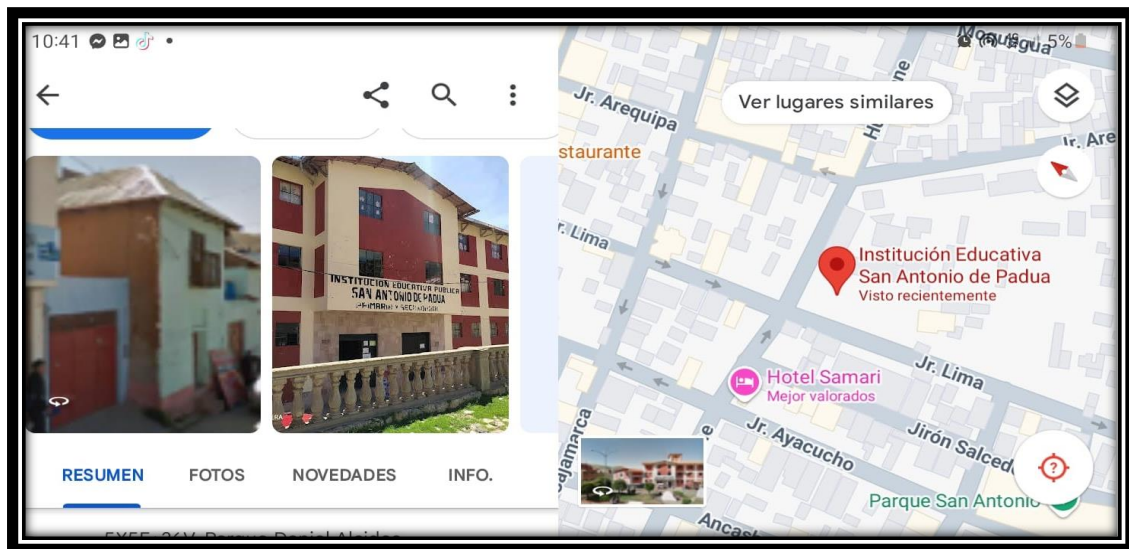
10:41

5%

INSTITUCION EDUCATIVA PUBLICA
SAN ANTONIO DE PADUA
PRIMARIA Y SECUNDARIA

RESUMEN FOTOS NOVEDADES INFO.

5XFF+36V, Parque Daniel Alcides

Moquegua

Jr. Arequipa

Ver lugares similares

Jr. Are

staurante

Jr. Lima

Institución Educativa San Antonio de Padua
Visto recientemente

Hotel Samari
Mejor valorados

Jr. Lima

Jr. Ayacucho

Jirón Salcedo

Parque San Antonio

Ancash

Cajamarca